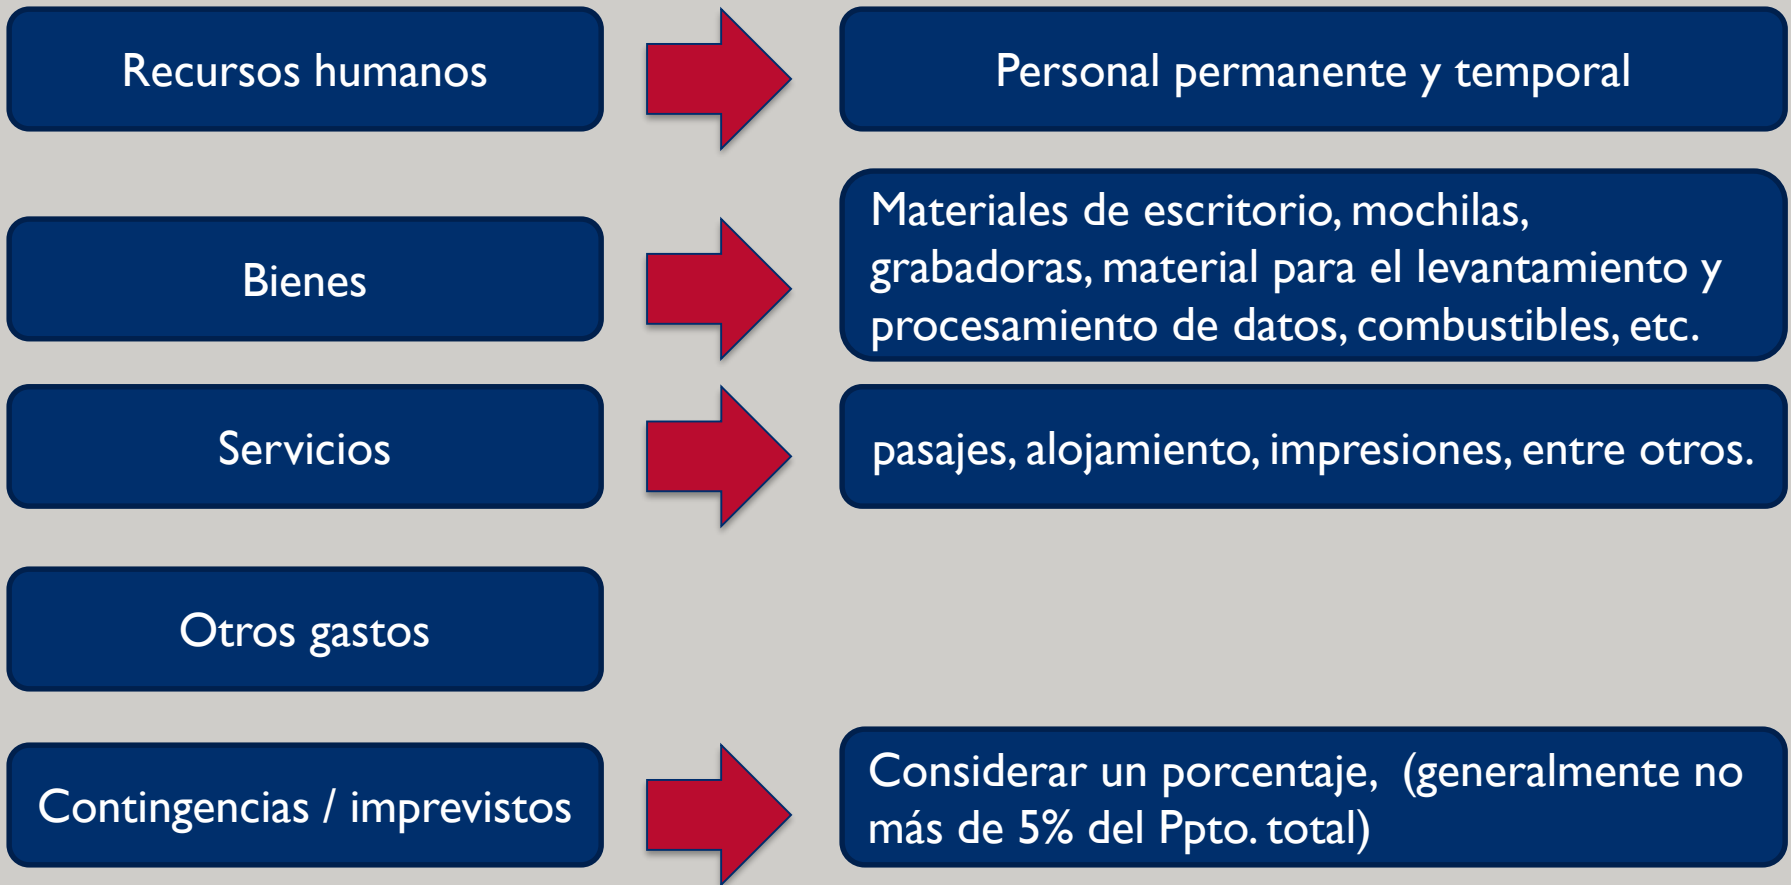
Recursos humanos

Personal permanente y temporal

Bienes

Materiales de escritorio, mochilas, grabadoras, material para el levantamiento y procesamiento de datos, combustibles, etc.

Servicios

pasajes, alojamiento, impresiones, entre otros.

Otros gastos

Contingencias / imprevistos

Considerar un porcentaje, (generalmente no más de 5% del Ppto. total)